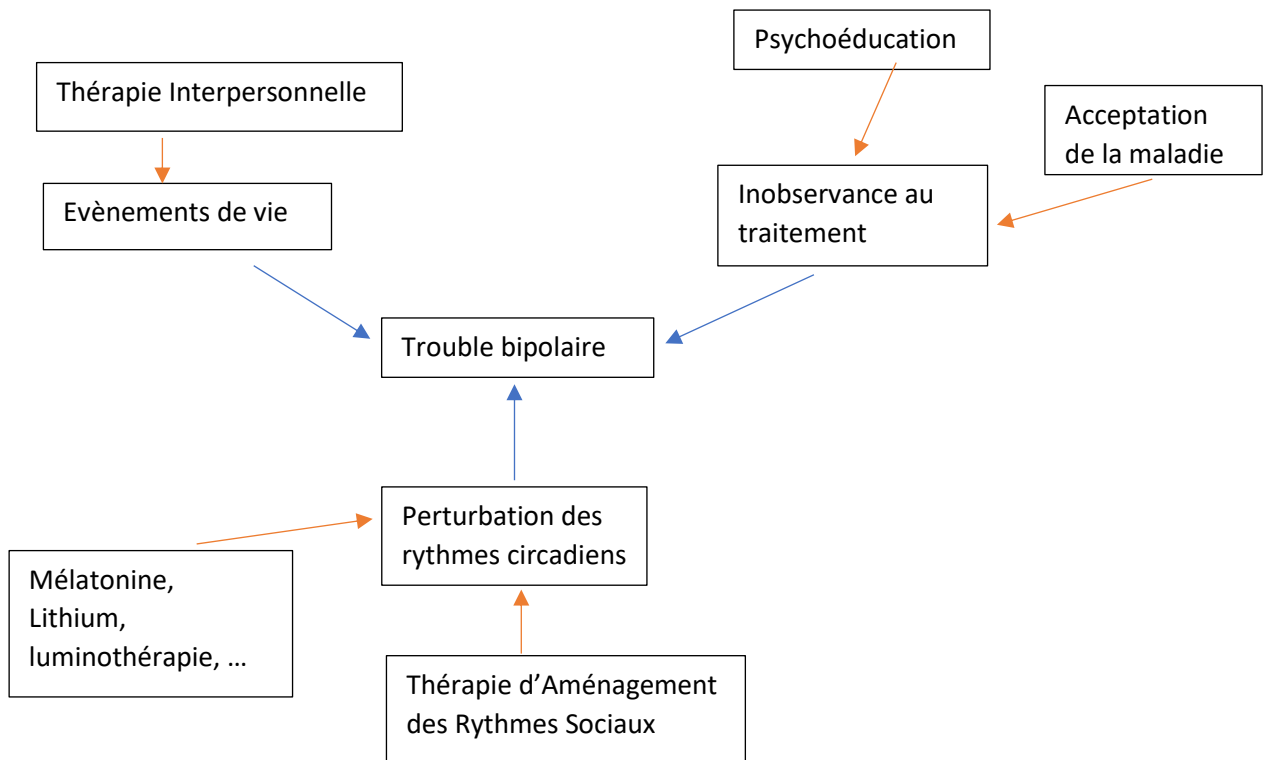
Psychoéducation

Thérapie Interpersonnelle

Acceptation de la maladie

Evènements de vie

Inobservance au traitement

Trouble bipolaire

Perturbation des rythmes circadiens

Mélatonine, Lithium, luminothérapie, …

Thérapie d’Aménagement des Rythmes Sociaux